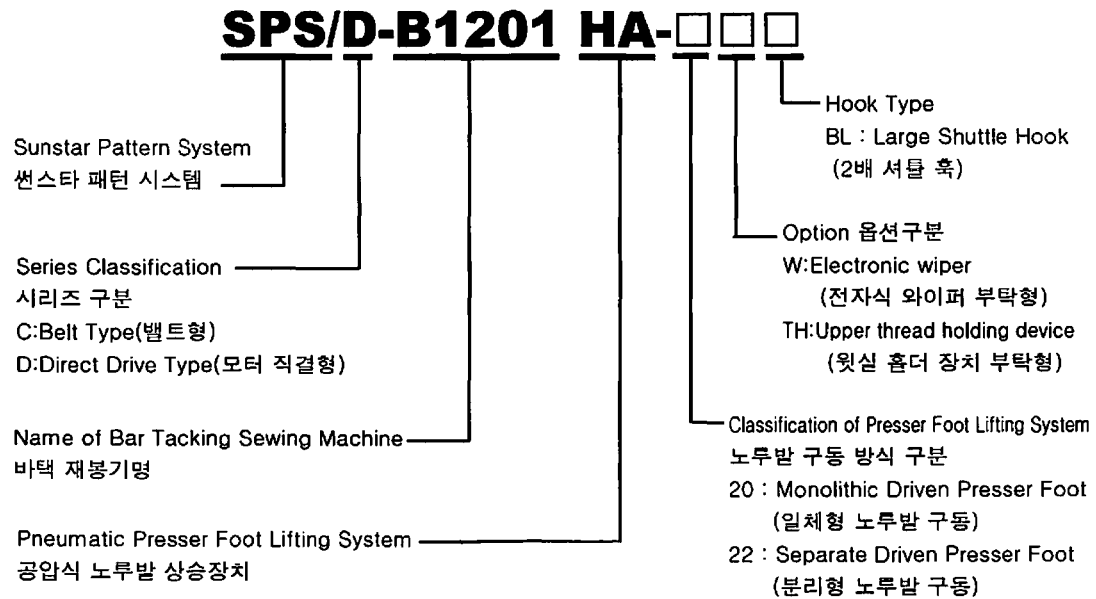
SPS/D-B1201 HA-□□□

Hook Type
BL : Large Shuttle Hook
(2배 셔틀 훅)

Sunstar Pattern System
썬스타 패턴 시스템

Option 옵션구분
W:Electronic wiper
(전자식 와이퍼 부탁형)
TH:Upper thread holding device
(윗실 홀더 장치 부탁형)

Series Classification
시리즈 구분
C:Belt Type(밸트형)
D:Direct Drive Type(모터 직결형)

Name of Bar Tacking Sewing Machine
바택 재봉기명

Classification of Presser Foot Lifting System
노루발 구동 방식 구분
20 : Monolithic Driven Presser Foot
(일체형 노루발 구동)
22 : Separate Driven Presser Foot
(분리형 노루발 구동)

Pneumatic Presser Foot Lifting System
공압식 노루발 상승장치